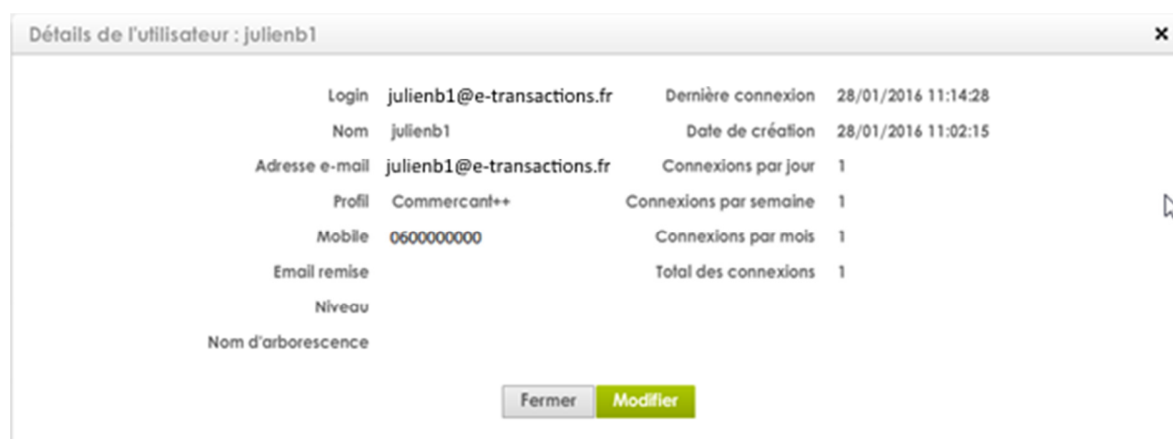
Détails de l'utilisateur : julienb1

×

| | | | |
|---|---|---|---|
| Login | julienb1@e-transactions.fr | Dernière connexion | 28/01/2016 11:14:28 |
| Nom | julienb1 | Date de création | 28/01/2016 11:02:15 |
| Adresse e-mail | julienb1@e-transactions.fr | Connexions par jour | 1 |
| Profil | Commercant++ | Connexions par semaine | 1 |
| Mobile | 0600000000 | Connexions par mois | 1 |
| Email remise | | Total des connexions | 1 |
| Niveau | | | |
| Nom d'arborescence | | | |

Fermer Modifier